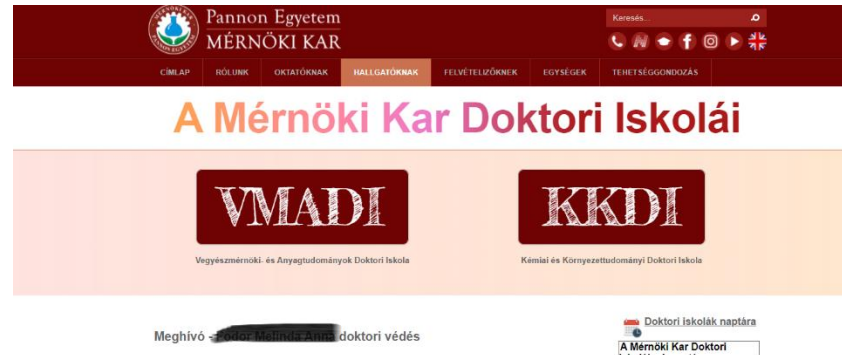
Pannon Egyetem
MÉRNÖKI KAR

Keresés...

CÍMLAP RÓLUNK OKTATÓKNAK HALLGATÓKNAK FELVÉTELIZŐKNEK EGYSÉGEK TEHETSÉGGONDOZÁS

A Mérnöki Kar Doktori Iskolái

VMADI

Vegyészmérnöki- és Anyagtudományok Doktori Iskola

KKDI

Kémiai és Környezettudományi Doktori Iskola

Meghívó - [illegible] doktori védés

Doktori iskolák naptára

A Mérnöki Kar Doktori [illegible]